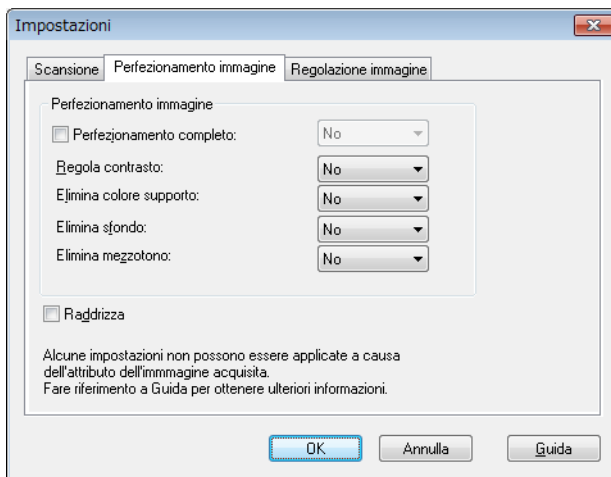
Impostazioni

Scansione | Perfezionamento immagine | Regolazione immagine

Perfezionamento immagine

Perfezionamento completo: No

Regola contrasto: No

Elimina colore supporto: No

Elimina sfondo: No

Elimina mezzotono: No

Raddrizza

Alcune impostazioni non possono essere applicate a causa dell'attributo dell'immmagine acquisita.
Fare riferimento a Guida per ottenere ulteriori informazioni.

OK | Annulla | Guida